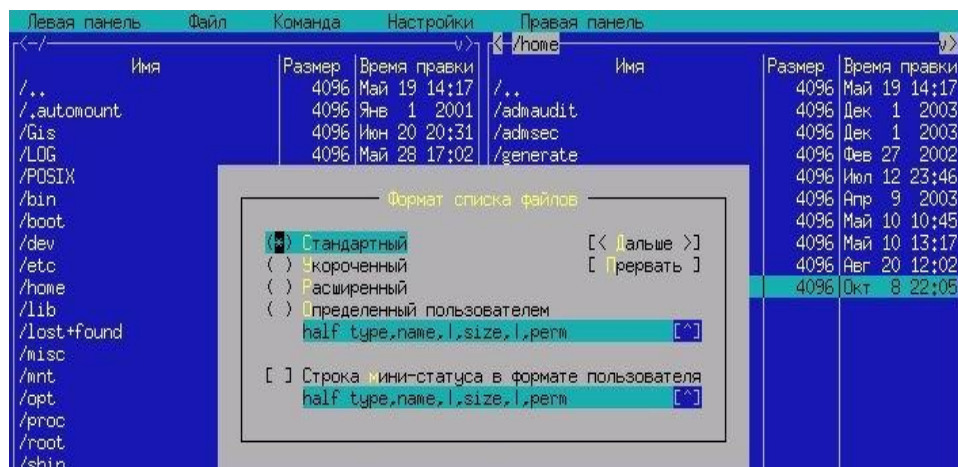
Левая панель Файл Команда Настройки Правая панель

<-/ v> <-/home v>

| Имя | Размер | Время правки |
|---|---|---|
| /.. | 4096 | Май 19 14:17 |
| /.automount | 4096 | Янв 1 2001 |
| /Gis | 4096 | Июн 20 20:31 |
| /LOG | 4096 | Май 28 17:02 |
| /POSIX | | |
| /bin | | |
| /boot | | |
| /dev | | |
| /etc | | |
| /home | | |
| /lib | | |
| /lost+found | | |
| /misc | | |
| /mnt | | |
| /opt | | |
| /proc | | |
| /root | | |
| /sbin | | |

| Имя | Размер | Время правки |
|---|---|---|
| /.. | 4096 | Май 19 14:17 |
| /admaudit | 4096 | Дек 1 2003 |
| /admsec | 4096 | Дек 1 2003 |
| /generate | 4096 | Фев 27 2002 |
| | 4096 | Июл 12 23:46 |
| | 4096 | Апр 9 2003 |
| | 4096 | Май 10 10:45 |
| | 4096 | Май 10 13:17 |
| | 4096 | Авг 20 12:02 |
| | 4096 | Окт 8 22:05 |

Формат списка файлов

(*) Стандартный [< Дальше >]
( ) Укороченный [ Прервать ]
( ) Расширенный
( ) Определенный пользователем
half type,name,|,size,|,perm [^]

[ ] Строка мини-статуса в формате пользователя
half type,name,|,size,|,perm [^]